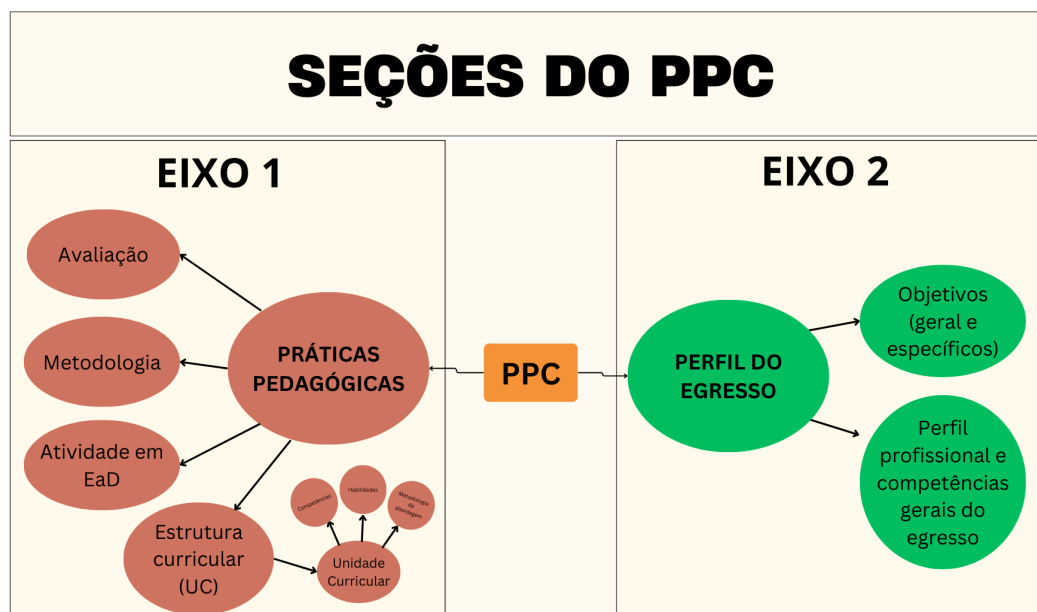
SEÇÕES DO PPC

EIXO 1

Avaliação

Metodologia

Atividade em EaD

Estrutura curricular (UC)

PRÁTICAS PEDAGÓGICAS

Competências

Habilidades

Metodologia de abordagem

Unidade Curricular

PPC

EIXO 2

PERFIL DO EGRESSO

Objetivos (geral e específicos)

Perfil profissional e competências gerais do egresso